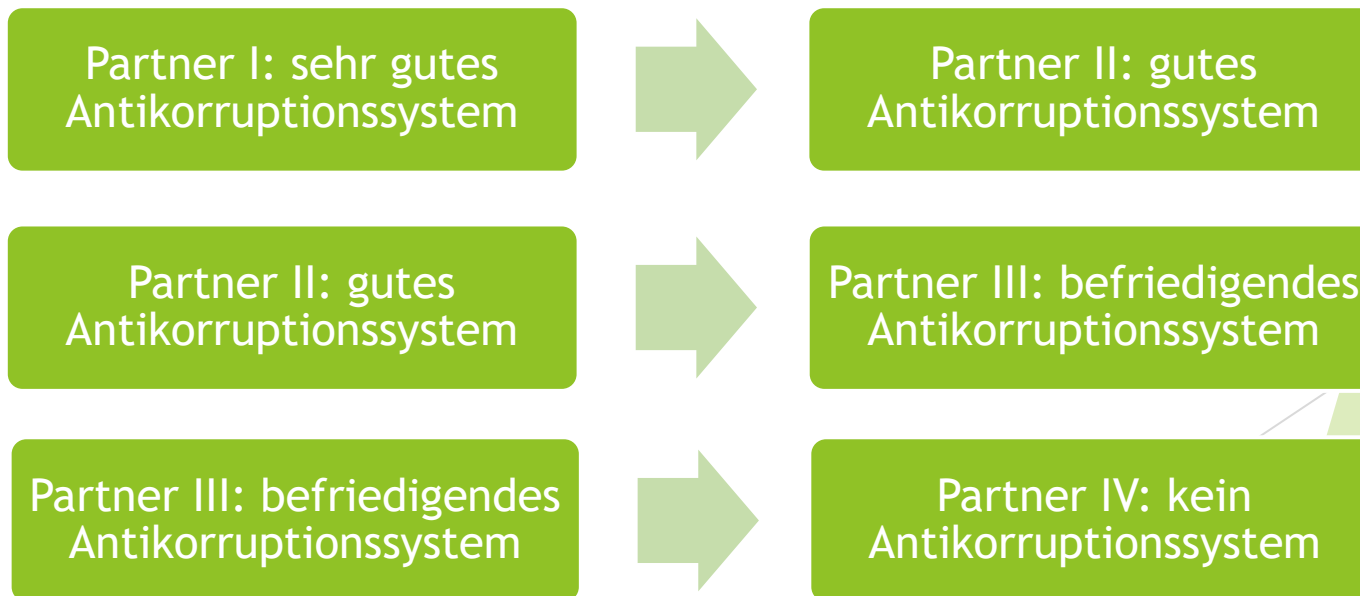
Partner I: sehr gutes Antikorruptionssystem

Partner II: gutes Antikorruptionssystem

Partner II: gutes Antikorruptionssystem

Partner III: befriedigendes Antikorruptionssystem

Partner III: befriedigendes Antikorruptionssystem

Partner IV: kein Antikorruptionssystem